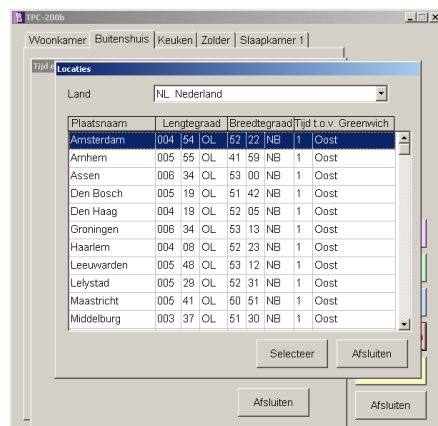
TPC-200b

Woonkamer | Buitenshuis | Keuken | Zolder | Slaapkamer 1

Tijd

Locaties

Land NL Nederland

| Plaatsnaam | Lengtegraad | | | Breedtegraad | | | Tijd t.o.v. Greenwich | |
|---|---|---|---|---|---|---|---|---|
| Amsterdam | 004 | 54 | OL | 52 | 22 | NB | 1 | Oost |
| Arnhem | 005 | 55 | OL | 41 | 59 | NB | 1 | Oost |
| Assen | 006 | 34 | OL | 53 | 00 | NB | 1 | Oost |
| Den Bosch | 005 | 19 | OL | 51 | 42 | NB | 1 | Oost |
| Den Haag | 004 | 19 | OL | 52 | 05 | NB | 1 | Oost |
| Groningen | 006 | 34 | OL | 53 | 13 | NB | 1 | Oost |
| Haarlem | 004 | 08 | OL | 52 | 23 | NB | 1 | Oost |
| Leeuwarden | 005 | 48 | OL | 53 | 12 | NB | 1 | Oost |
| Lelystad | 005 | 29 | OL | 52 | 31 | NB | 1 | Oost |
| Maastricht | 005 | 41 | OL | 50 | 51 | NB | 1 | Oost |
| Middelburg | 003 | 37 | OL | 51 | 30 | NB | 1 | Oost |

Selecteer Afsluiten

Afsluiten

Afsluiten